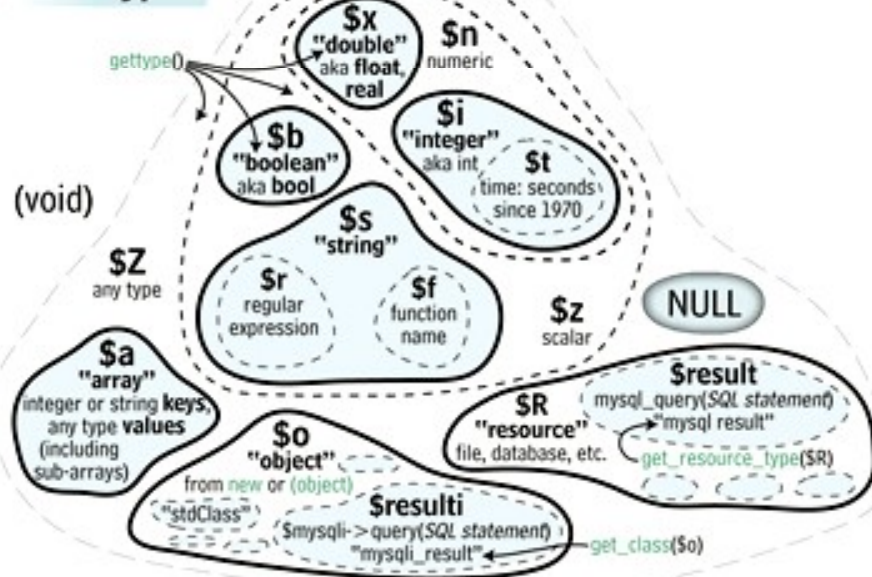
gettype()

$x
"double"
aka float, real

$n
numeric

$b
"boolean"
aka bool

$i
"integer"
aka int

$t
time: seconds since 1970

(void)

$s
"string"

$r
regular expression

$f
function name

$Z
any type

$z
scalar

NULL

$a
"array"
integer or string keys, any type values (including sub-arrays)

$result
mysql_query(SQL statement)
"mysql result"

$R
"resource"
file, database, etc.

get_resource_type($R)

$o
"object"
from new or (object)

"stdClass"

$resulti
$mysqli->query(SQL statement)
"mysqli_result"

get_class($o)